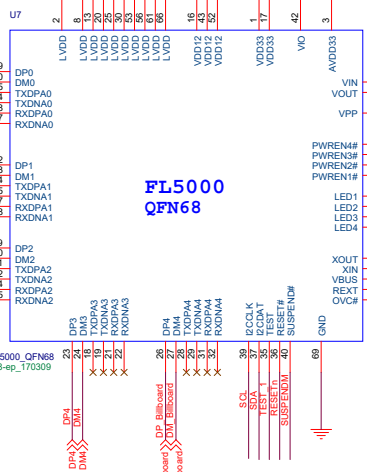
U7

2 8 13 20 25 30 53 56 61 66 16 43 52 1 17 42 3

LVDD LVDD LVDD LVDD LVDD LVDD LVDD LVDD LVDD LVDD VDD12 VDD12 VDD12 VDD33 VDD33 VIO AVDD33

DP0
DM0
TXDPA0
TXDNA0
RXDPA0
RXDNA0

DP1
DM1
TXDPA1
TXDNA1
RXDPA1
RXDNA1

DP2
DM2
TXDPA2
TXDNA2
RXDPA2
RXDNA2

VIN
VOUT

VPP

PWREN4#
PWREN3#
PWREN2#
PWREN1#

LED1
LED2
LED3
LED4

XOUT
XIN
VBUS
REXT
OVC#

FL5000
QFN68

DP3 DM3 TXDPA3 TXDNA3 RXDPA3 RXDNA3 DP4 DM4 TXDPA4 TXDNA4 RXDPA4 RXDNA4 I2CCLK I2CDAT TEST RESET# SUSPEND# GND

23 24 18 19 21 22 26 27 28 29 31 32 39 37 35 36 40 69

5000_QFN68
8-ep_170309

DP4 DM4 DP_Billboard DM_Billboard SCL SDA TEST_1 RESETn SUSPENDM

DP4 DM4